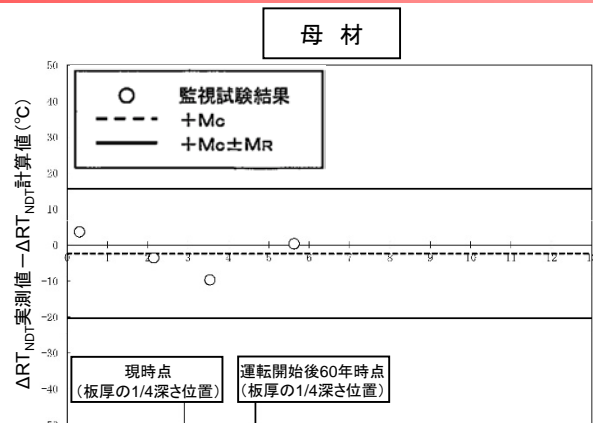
母 材

○ 監視試験結果
+Mc
+Mc±MR

$\Delta RT_{NDT}$実測値 $-\Delta RT_{NDT}$計算値(℃)

50
40
30
20
10
0
-10
-20
-30
-40

0 1 2 3 4 5 6 7 8 9 10 11 12

現時点
(板厚の1/4深さ位置)

運転開始後60年時点
(板厚の1/4深さ位置)